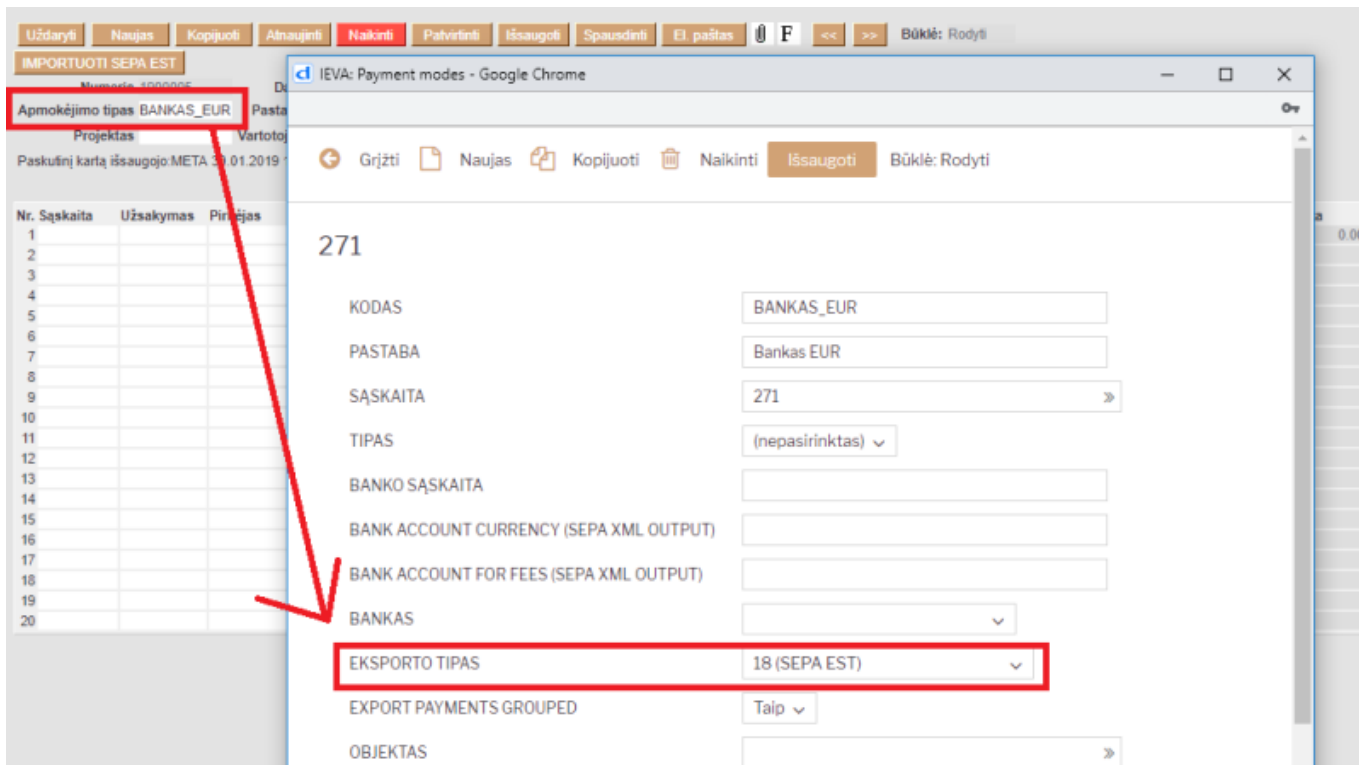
Uždaryti Naujas Kopijuoti Atnaujinti Naikinti Patvirtinti Išsaugoti Spausdinti El. paštas F << >> Būklė: Rodyti

IMPORTUOTI SEPA EST

Numeris 1900005

Apmokėjimo tipas BANKAS_EUR Pasta

Projektas Vartotoj

Paskutinį kartą išsaugojo:META 30.01.2019

| Nr. | Sąskaita | Užsakymas | Pirkėjas |
|---|---|---|---|
| 1 | | | |
| 2 | | | |
| 3 | | | |
| 4 | | | |
| 5 | | | |
| 6 | | | |
| 7 | | | |
| 8 | | | |
| 9 | | | |
| 10 | | | |
| 11 | | | |
| 12 | | | |
| 13 | | | |
| 14 | | | |
| 15 | | | |
| 16 | | | |
| 17 | | | |
| 18 | | | |
| 19 | | | |
| 20 | | | |

0.00

IEVA: Payment modes - Google Chrome

Grįžti Naujas Kopijuoti Naikinti Išsaugoti Būklė: Rodyti

271

| KODAS | BANKAS_EUR |
|---|---|
| PASTABA | Bankas EUR |
| SĄSKAITA | 271 |
| TIPAS | (nepasirinktas) |
| BANKO SĄSKAITA | |
| BANK ACCOUNT CURRENCY (SEPA XML OUTPUT) | |
| BANK ACCOUNT FOR FEES (SEPA XML OUTPUT) | |
| BANKAS | |
| EKSPORTO TIPAS | 18 (SEPA EST) |
| EXPORT PAYMENTS GROUPED | Taip |
| OBJEKTAS | |